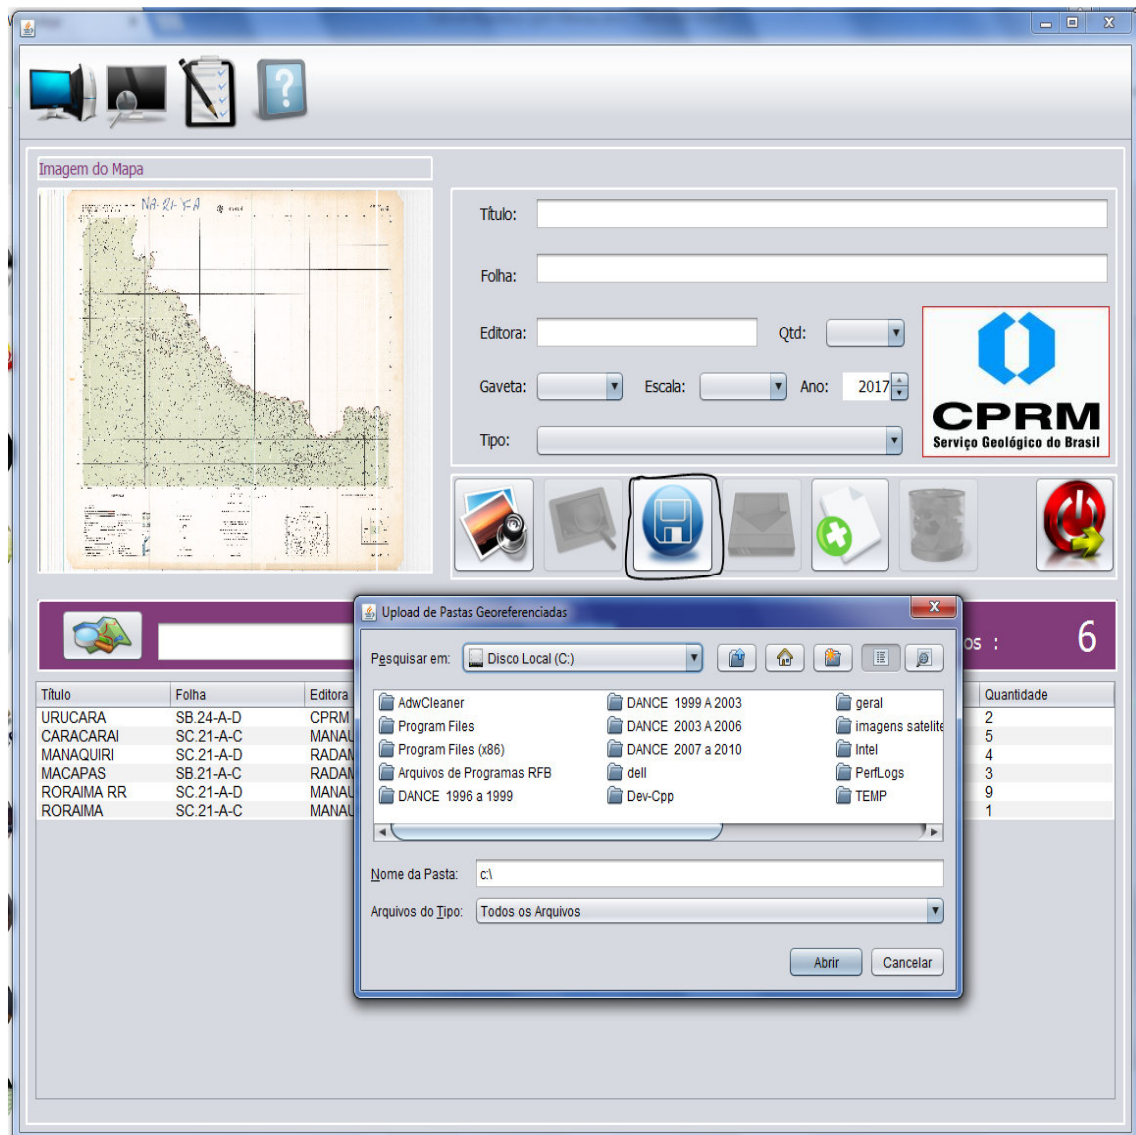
Imagem do Mapa

NA-21-Y-A

Título:

Folha:

Editora:

Qtd:

Gaveta:

Escala:

Ano: 2017

Tipo:

CPRM
Serviço Geológico do Brasil

os : 6

| Título | Folha | Editora | Quantidade |
|---|---|---|---|
| URUCARA | SB.24-A-D | CPRM | 2 |
| CARACARAI | SC.21-A-C | MANAU | 5 |
| MANAQUIRI | SC.21-A-D | RADAM | 4 |
| MACAPAS | SB.21-A-C | RADAM | 3 |
| RORAIMA RR | SC.21-A-D | MANAU | 9 |
| RORAIMA | SC.21-A-C | MANAU | 1 |

Upload de Pastas Georeferenciadas

Pesquisar em: Disco Local (C:)

AdwCleaner
Program Files
Program Files (x86)
Arquivos de Programas RFB
DANCE 1996 a 1999
DANCE 1999 A 2003
DANCE 2003 A 2006
DANCE 2007 a 2010
dell
Dev-Cpp
geral
imagens satelite
Intel
PerfLogs
TEMP

Nome da Pasta: c:\

Arquivos do Tipo: Todos os Arquivos

Abrir
Cancelar